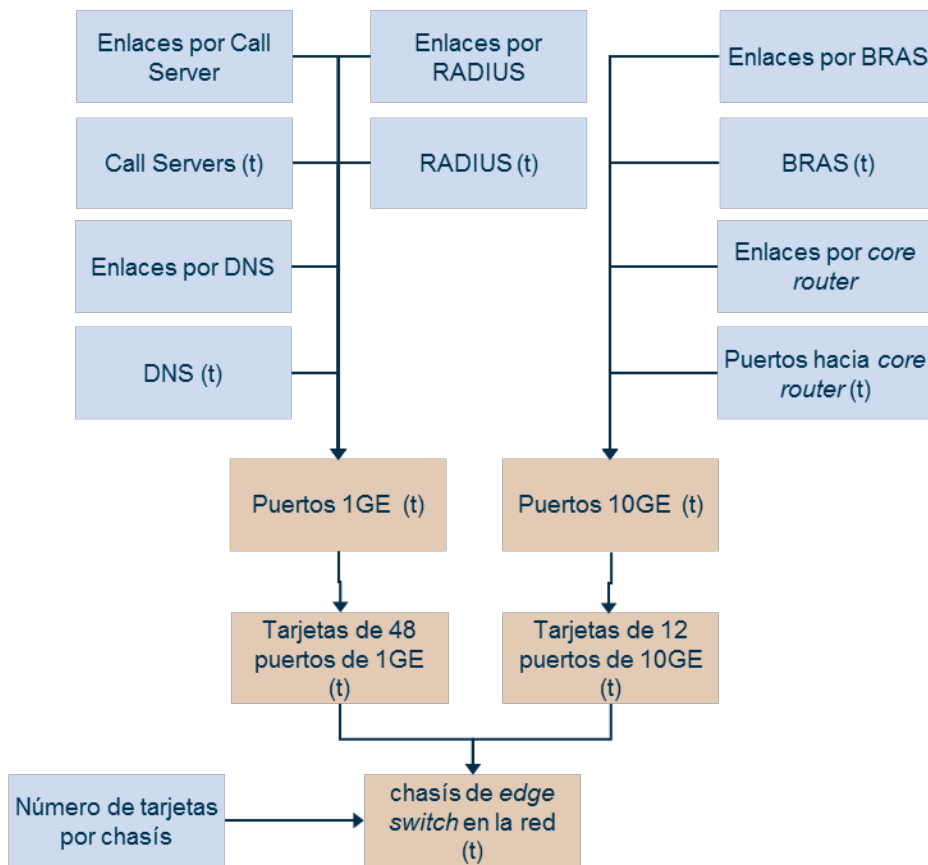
Enlaces por Call Server

Enlaces por RADIUS

Enlaces por BRAS

Call Servers (t)

RADIUS (t)

BRAS (t)

Enlaces por DNS

Enlaces por *core router*

DNS (t)

Puertos hacia *core router* (t)

Puertos 1GE (t)

Puertos 10GE (t)

Tarjetas de 48 puertos de 1GE (t)

Tarjetas de 12 puertos de 10GE (t)

Número de tarjetas por chasís

chasís de *edge switch* en la red (t)